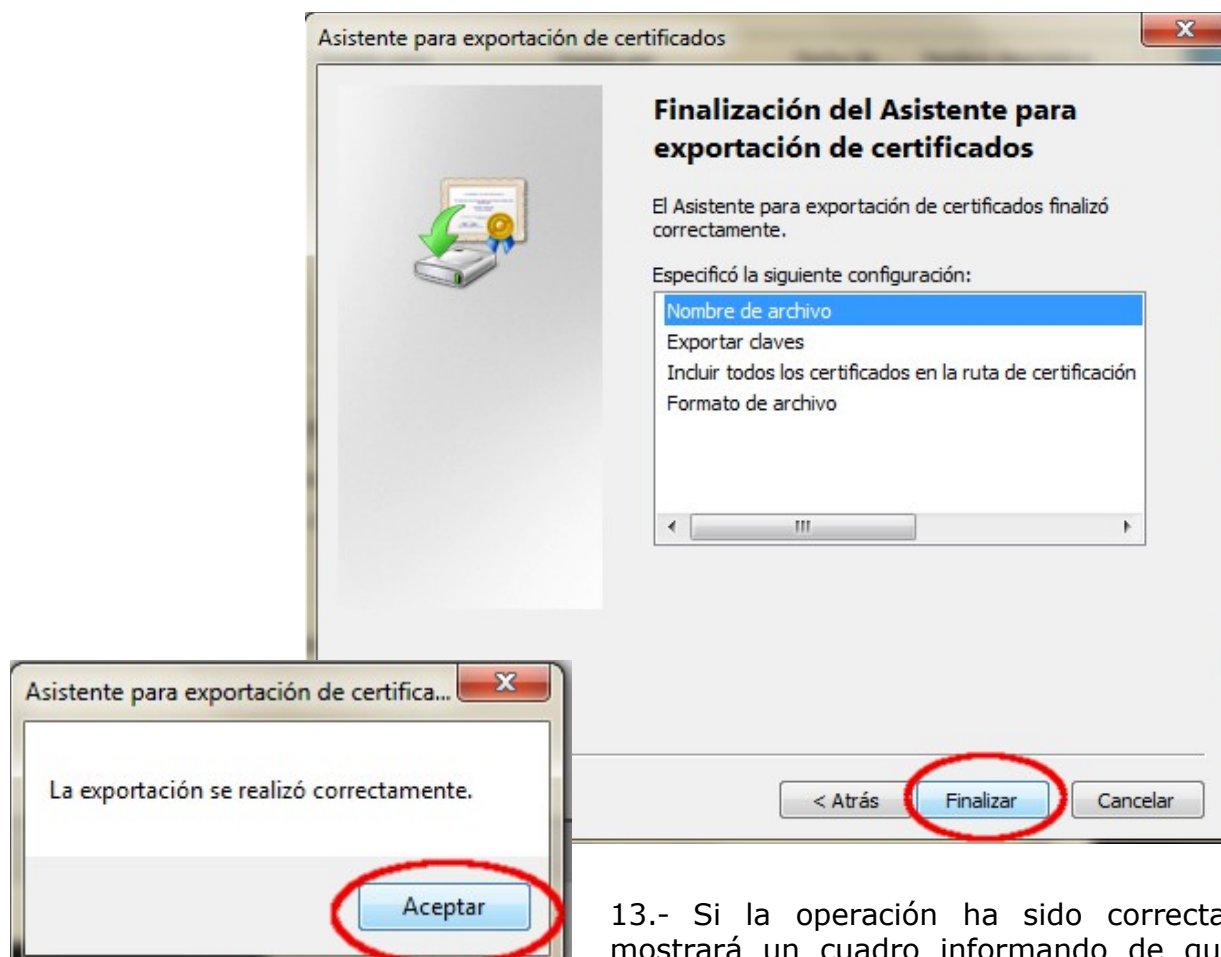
Asistente para exportación de certificados

Finalización del Asistente para exportación de certificados

El Asistente para exportación de certificados finalizó correctamente.

Especificó la siguiente configuración:

Nombre de archivo
Exportar claves
Incluir todos los certificados en la ruta de certificación
Formato de archivo

< Atrás
Finalizar
Cancelar

Asistente para exportación de certifica...

La exportación se realizó correctamente.

Aceptar

13.- Si la operación ha sido correcta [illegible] mostrará un cuadro informando de qu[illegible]